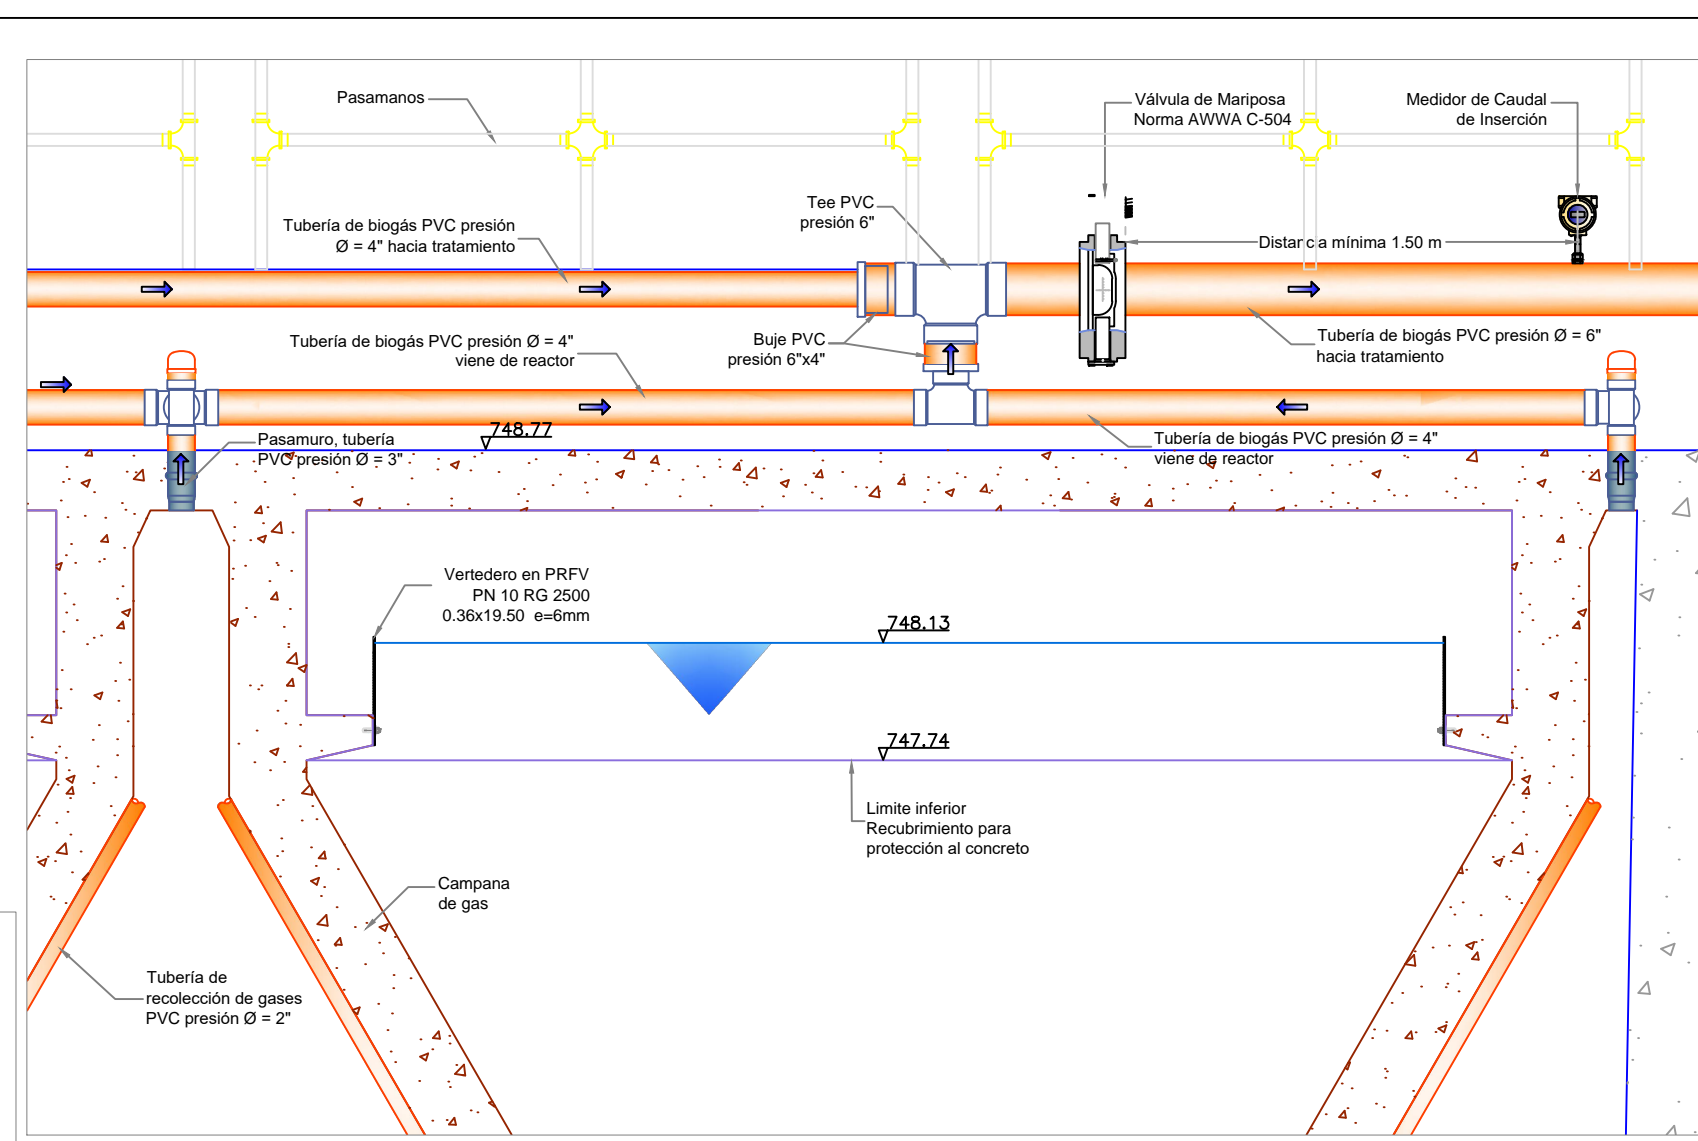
Pasamanos

Válvula de Mariposa
Norma AWWA C-504

Medidor de Caudal
de Inserción

Tee PVC
presión 6"

Tubería de biogás PVC presión
Ø = 4" hacia tratamiento

Distancia mínima 1.50 m

Tubería de biogás PVC presión Ø = 4"
viene de reactor

Buje PVC
presión 6"x4"

Tubería de biogás PVC presión Ø = 6"
hacia tratamiento

748.77

Pasamuro, tubería
PVC presión Ø = 3"

Tubería de biogás PVC presión Ø = 4"
viene de reactor

Vertedero en PRFV
PN 10 RG 2500
0.36x19.50 e=6mm

748.13

747.74

Limite inferior
Recubrimiento para
protección al concreto

Campana
de gas

Tubería de
recolección de gases
PVC presión Ø = 2"